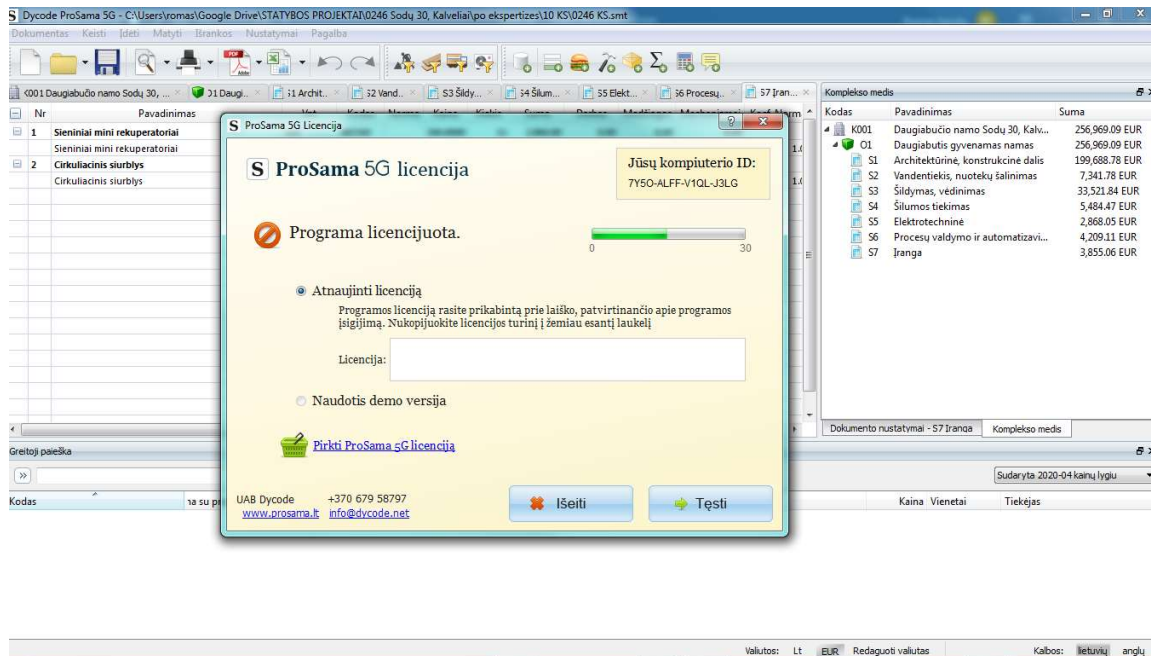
S Dycode ProSama 5G - C:\Users\romas\Google Drive\STATYBOS PROJEKTAI\0246 Sodų 30, Kalveliai\po ekspertizes\10 KS\0246 KS.smt

Dokumentas Keisti Įdėti Matyti Įrankos Nustatymai Pagalba

K001 Daugiabučio namo Sodų 30, ... | O1 Daugi... | S1 Archit... | S2 Vand... | S3 Šildy... | S4 Šilum... | S5 Elekt... | S6 Procesų... | S7 Įran...

| Nr | Pavadinimas |
|---|---|
| 1 | Sieniniai mini rekuperatoriai |
| | Sieniniai mini rekuperatoriai |
| 2 | Cirkuliacinis siurblys |
| | Cirkuliacinis siurblys |

Komplekso medis

| Kodas | Pavadinimas | Suma |
|---|---|---|
| K001 | Daugiabučio namo Sodų 30, Kalv... | 256,969.09 EUR |
| O1 | Daugiabutis gyvenamas namas | 256,969.09 EUR |
| S1 | Architektūrinė, konstrukcinė dalis | 199,688.78 EUR |
| S2 | Vandentiekis, nuotekų šalinimas | 7,341.78 EUR |
| S3 | Šildymas, vėdinimas | 33,521.84 EUR |
| S4 | Šilumos tiekimas | 5,484.47 EUR |
| S5 | Elektrotechninė | 2,868.05 EUR |
| S6 | Procesų valdymo ir automatizavi... | 4,209.11 EUR |
| S7 | Įranga | 3,855.06 EUR |

Dokumento nustatymai - S7 Įranga | Komplekso medis

ProSama 5G Licencija

S ProSama 5G licencija

Jūsų kompiuterio ID:
7Y5O-ALFF-V1QL-J3LG

Programa licencijuota.

0 30

Atnaujinti licenciją

Programos licenciją rasite prikabintą prie laiško, patvirtinančio apie programos įsigijimą. Nukopijuokite licencijos turinį į žemiau esantį laukelį

Licencija:

Naudotis demo versija

Pirkti ProSama 5G licenciją

UAB Dycode +370 679 58797
www.prosama.lt info@dycode.net

Išeiti

Tęsti

Greitoji paieška

Sudaryta 2020-04 kainų lygiu

Kodas | Kaina | Vienetai | Tiekėjas

Valiutos: Lt EUR Redaguoti valiutas Kalbos: lietuvių anglų